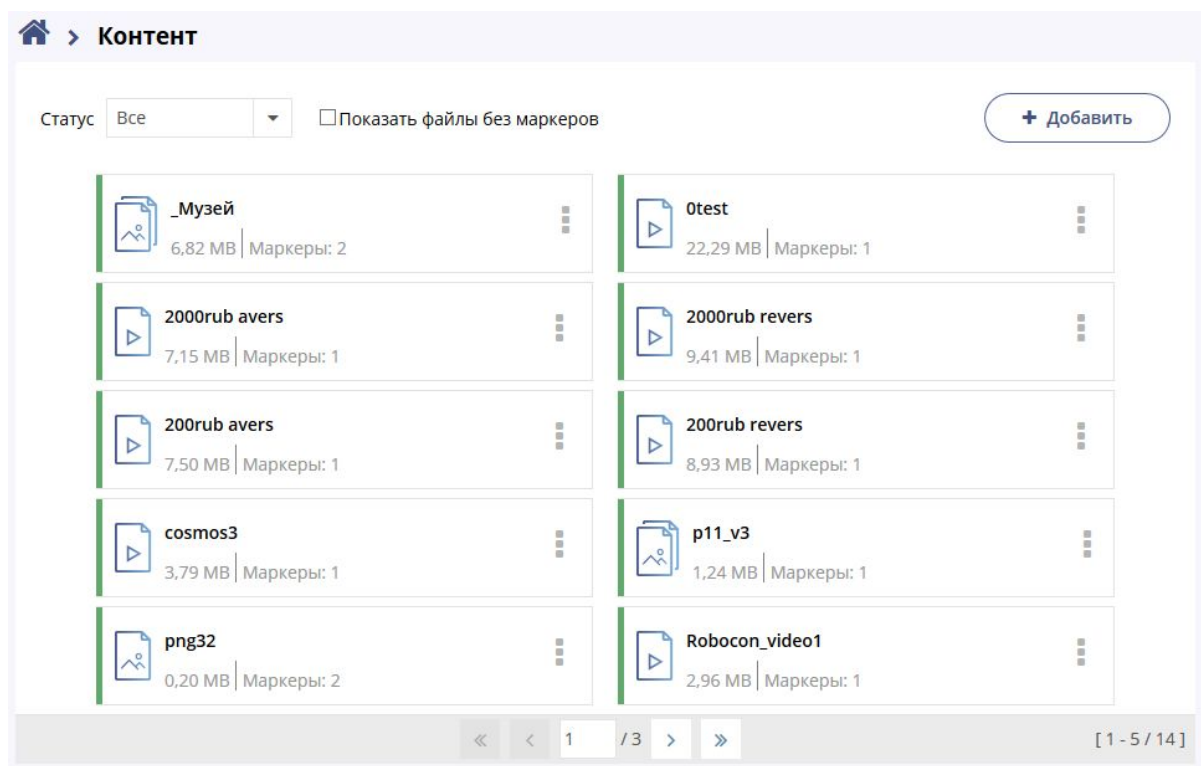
> Контент

Статус Все

Показать файлы без маркеров

+ Добавить

_Музей
6,82 MB | Маркеры: 2

0test
22,29 MB | Маркеры: 1

2000rub avers
7,15 MB | Маркеры: 1

2000rub revers
9,41 MB | Маркеры: 1

200rub avers
7,50 MB | Маркеры: 1

200rub revers
8,93 MB | Маркеры: 1

cosmos3
3,79 MB | Маркеры: 1

p11_v3
1,24 MB | Маркеры: 1

png32
0,20 MB | Маркеры: 2

Robocon_video1
2,96 MB | Маркеры: 1

« ‹ 1 / 3 › »

[ 1 - 5 / 14 ]